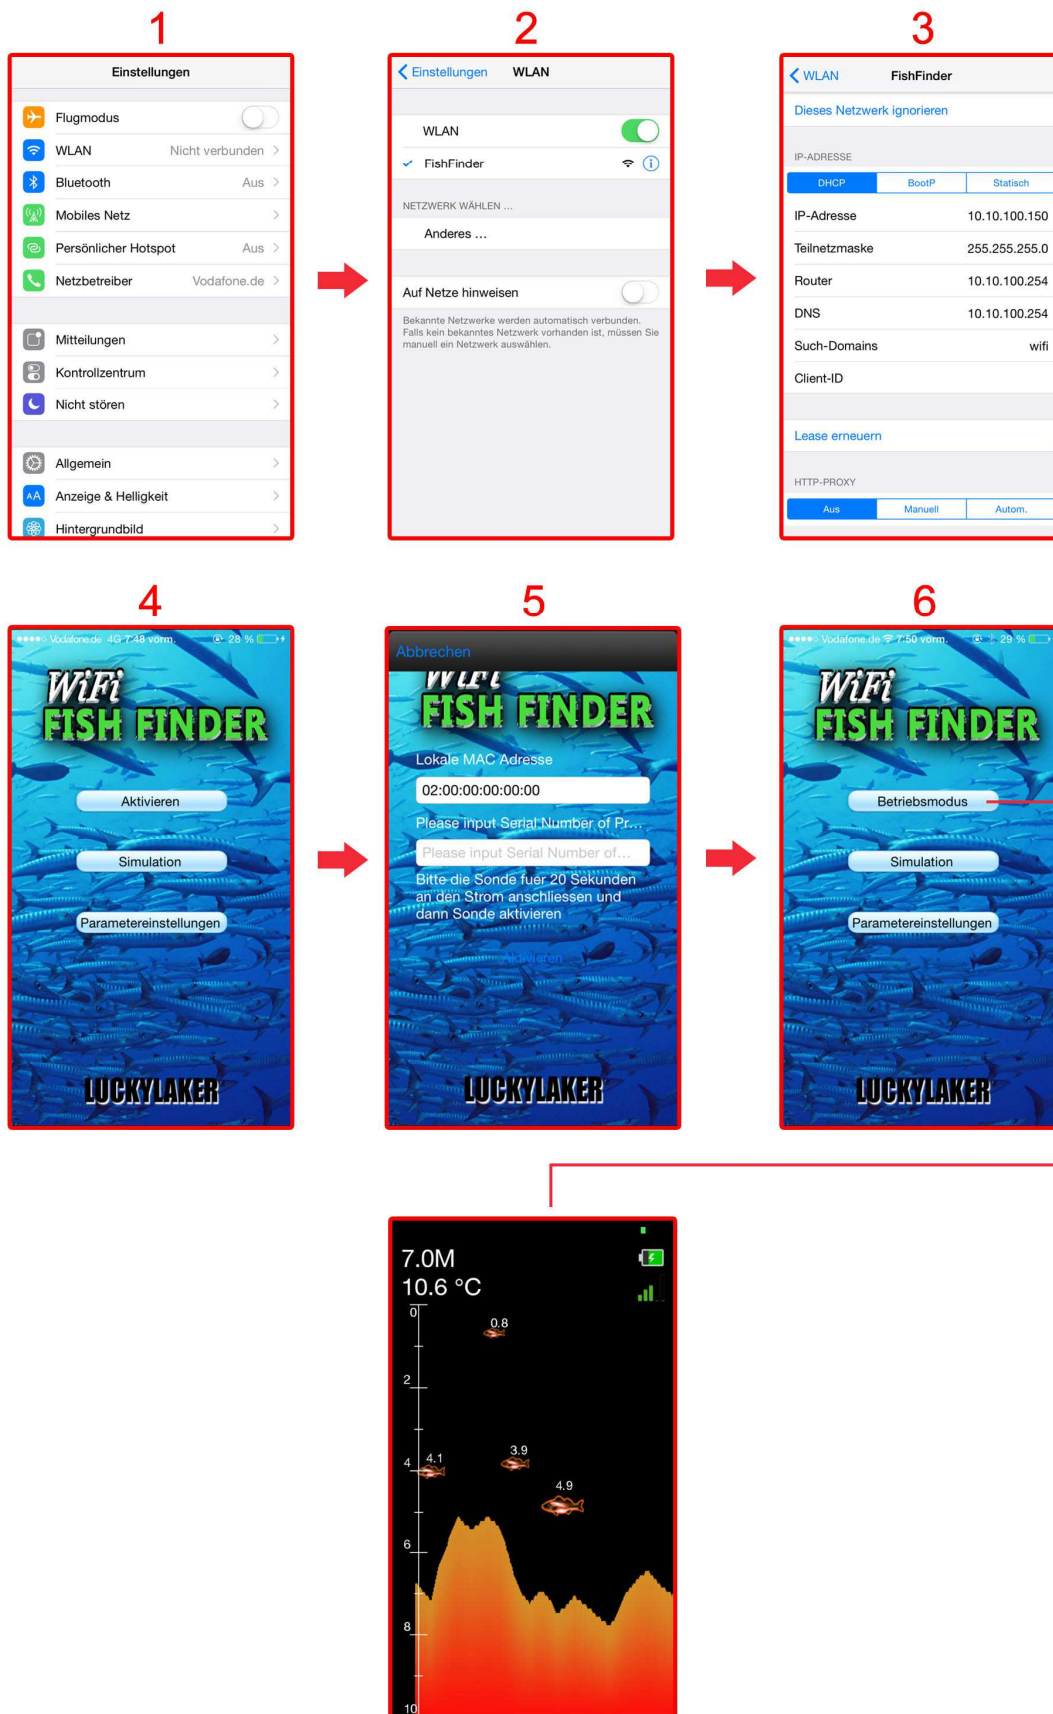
1

Einstellungen

Flugmodus

WLAN Nicht verbunden

Bluetooth Aus

Mobiles Netz

Persönlicher Hotspot Aus

Netzbetreiber Vodafone.de

Mitteilungen

Kontrollzentrum

Nicht stören

Allgemein

Anzeige & Helligkeit

Hintergrundbild

2

Einstellungen WLAN

WLAN

FishFinder

NETZWERK WÄHLEN ...

Anderes ...

Auf Netze hinweisen

Bekannte Netzwerke werden automatisch verbunden. Falls kein bekanntes Netzwerk vorhanden ist, müssen Sie manuell ein Netzwerk auswählen.

3

WLAN FishFinder

Dieses Netzwerk ignorieren

IP-ADRESSE

| DHCP | BootP | Statisch |
|---|---|---|

IP-Adresse 10.10.100.150

Teilnetzmaske 255.255.255.0

Router 10.10.100.254

DNS 10.10.100.254

Such-Domains wifi

Client-ID

Lease erneuern

HTTP-PROXY

| Aus | Manuell | Autom. |
|---|---|---|

4

Vodafone.de 4G 7:48 vorm. 28 %

WiFi FISH FINDER

Aktivieren

Simulation

Parametereinstellungen

LUCKYLAKER

5

Abbrechen

WiFi FISH FINDER

Lokale MAC Adresse

02:00:00:00:00:00

Please input Serial Number of Pr...

Please input Serial Number of...

Bitte die Sonde fuer 20 Sekunden an den Strom anschliessen und dann Sonde aktivieren

Aktivieren

LUCKYLAKER

6

Vodafone.de 7:50 vorm. 29 %

WiFi FISH FINDER

Betriebsmodus

Simulation

Parametereinstellungen

LUCKYLAKER

7.0M
10.6 °C

0
0.8
2
3.9
4 4.1
4.9
6
8
10